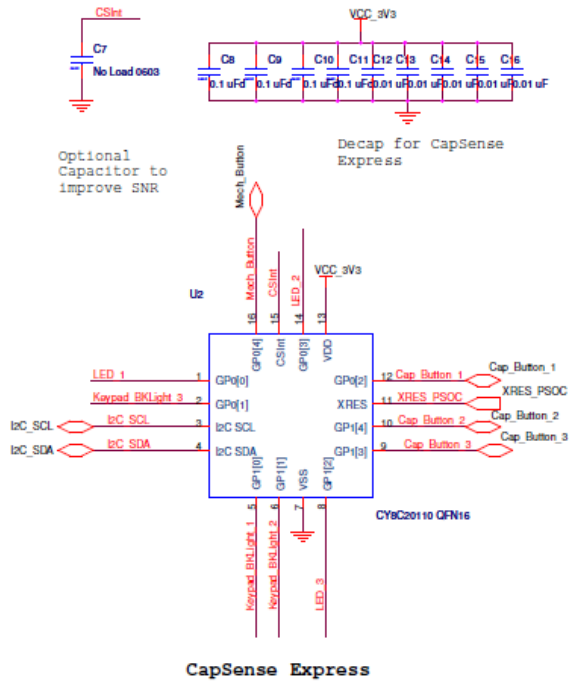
CSInt

C7

No Load 0603

VCC_3V3

C8 C9 C10 C11 C12 C13 C14 C15 C16

0.1 uFd 0.1 uFd 0.1 uFd 0.1 uFd 0.01 uF 0.01 uF 0.01 uF 0.01 uF 0.01 uF

Optional Capacitor to improve SNR

Decap for CapSense Express

Mech_Button

Mech_Button

CSInt

LED_2

VCC_3V3

U2

16 15 14 13

GP0[4] CSInt GP0[3] VDD

LED_1 1 GP0[0]

Keypad_BKLight_3 2 GP0[1]

I2C_SCL I2C_SCL 3 I2C SCL

I2C_SDA I2C_SDA 4 I2C SDA

12 GP0[2] Cap_Button_1 Cap_Button_1

XRES_PSOC

11 XRES XRES_PSOC

10 GP1[4] Cap_Button_2 Cap_Button_2

9 GP1[3] Cap_Button_3 Cap_Button_3

GP1[0] GP1[1] VSS GP1[2]

5 6 7 8

CY8C20110 QFN16

Keypad_BKLight_1 Keypad_BKLight_2 LED_3

CapSense Express